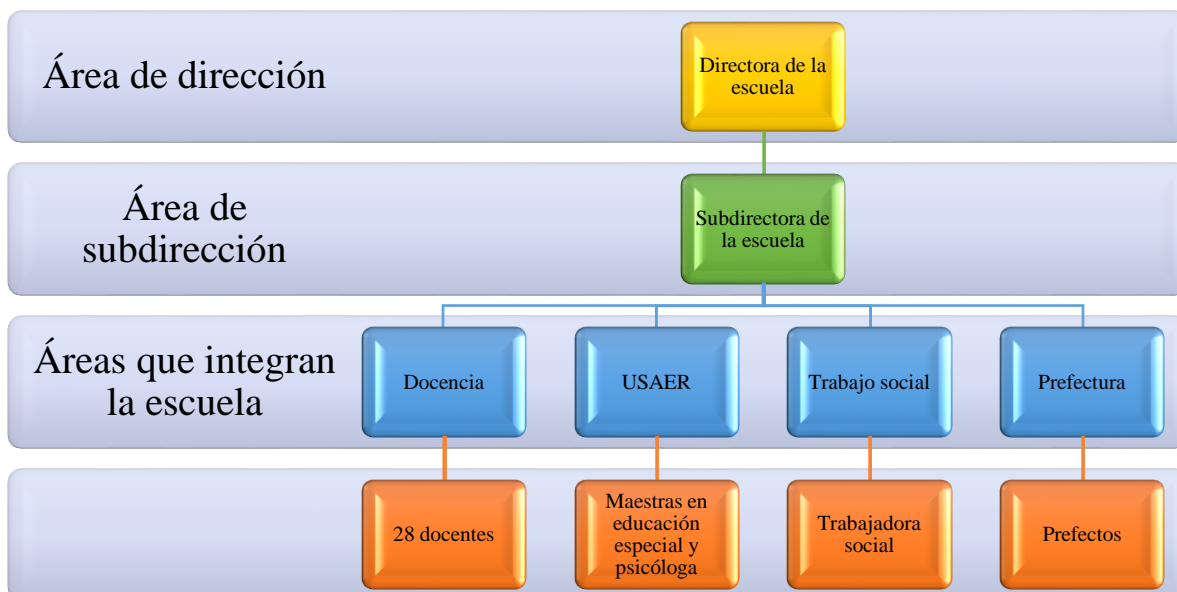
Área de dirección

Directora de la escuela

Área de subdirección

Subdirectora de la escuela

Áreas que integran la escuela

Docencia

USAER

Trabajo social

Prefectura

28 docentes

Maestras en educación especial y psicóloga

Trabajadora social

Prefectos